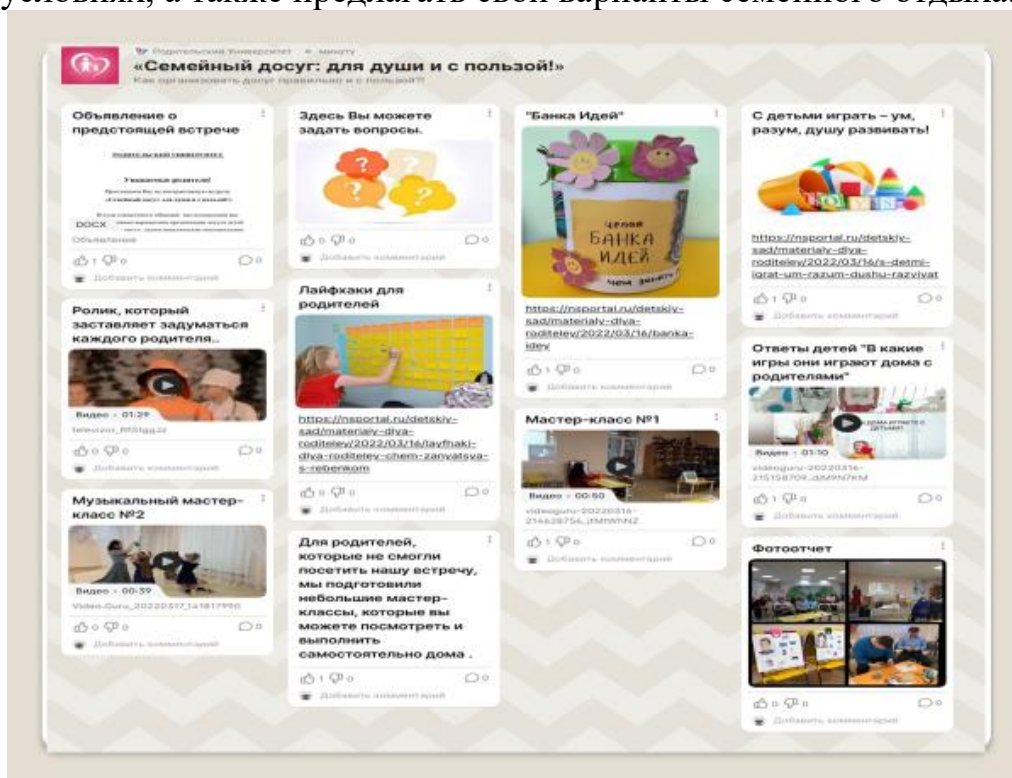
условий, а также предлагать свои варианты семейного отдыха

Родительский Университет · 1 минуту

«Семейный досуг: для души и с пользой!»

Как организовать досуг правильно и с пользой?!

Объявление о предстоящей встрече

Родительский университет

Уважаемые родители!

DOCX

Объявление

1 0 0

Добавить комментарий

Ролик, который заставляет задуматься каждого родителя..

Видео · 01:29

0 0 0

Добавить комментарий

Музыкальный мастер-класс №2

Видео · 00:39

Video-Guru_20220317_141817990

0 0 0

Добавить комментарий

Здесь Вы можете задать вопросы.

0 0 0

Добавить комментарий

Лайфхаки для родителей

https://nsportal.ru/detskiy-sad/materialy-dlya-roditeley/2022/03/16/layfhaki-dlya-roditeley-chem-zanyatsya-s-rebenkom

0 0 0

Добавить комментарий

Для родителей, которые не смогли посетить нашу встречу, мы подготовили небольшие мастер-классы, которые вы можете посмотреть и выполнить самостоятельно дома .

1 0 0

Добавить комментарий

"Банка Идей"

целая БАНКА ИДЕЙ чем заняться

https://nsportal.ru/detskiy-sad/materialy-dlya-roditeley/2022/03/16/banka-idey

1 0 0

Добавить комментарий

Мастер-класс №1

Видео · 00:50

videoguru-20220316-214628756_ITMWHNZ

1 0 0

Добавить комментарий

С детьми играть – ум, разум, душу развивать!

https://nsportal.ru/detskiy-sad/materialy-dlya-roditeley/2022/03/16/s-detmi-igrat-um-razum-dushu-razvivat

1 0 0

Добавить комментарий

Ответы детей "В какие игры они играют дома с родителями"

Видео · 01:10

videoguru-20220316-215158709_dMMN7KM

1 0 0

Добавить комментарий

Фотоотчет

0 0 0

Добавить комментарий